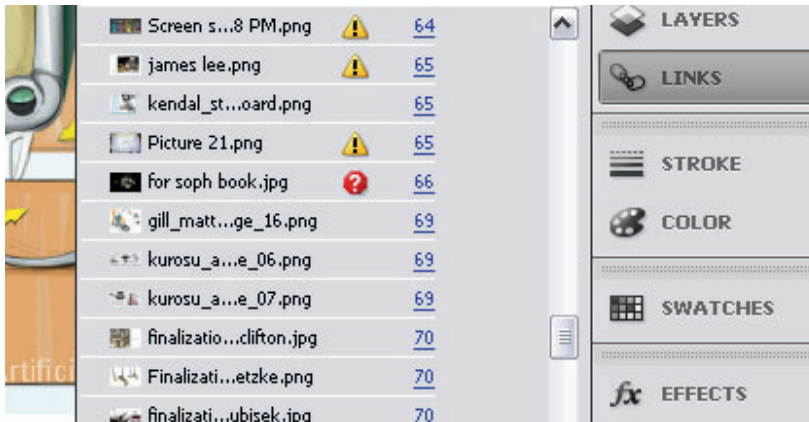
Screen s...8 PM.png 64
james lee.png 65
kendal_st...oard.png 65
Picture 21.png 65
for soph book.jpg 66
gill_matt...ge_16.png 69
kurosu_a...e_06.png 69
kurosu_a...e_07.png 69
finalizatio...clifton.jpg 70
Finalizati...etzke.png 70
finalizati...ubisek.jpg 70

LAYERS
LINKS
STROKE
COLOR
SWATCHES
$fx$ EFFECTS

rtifici